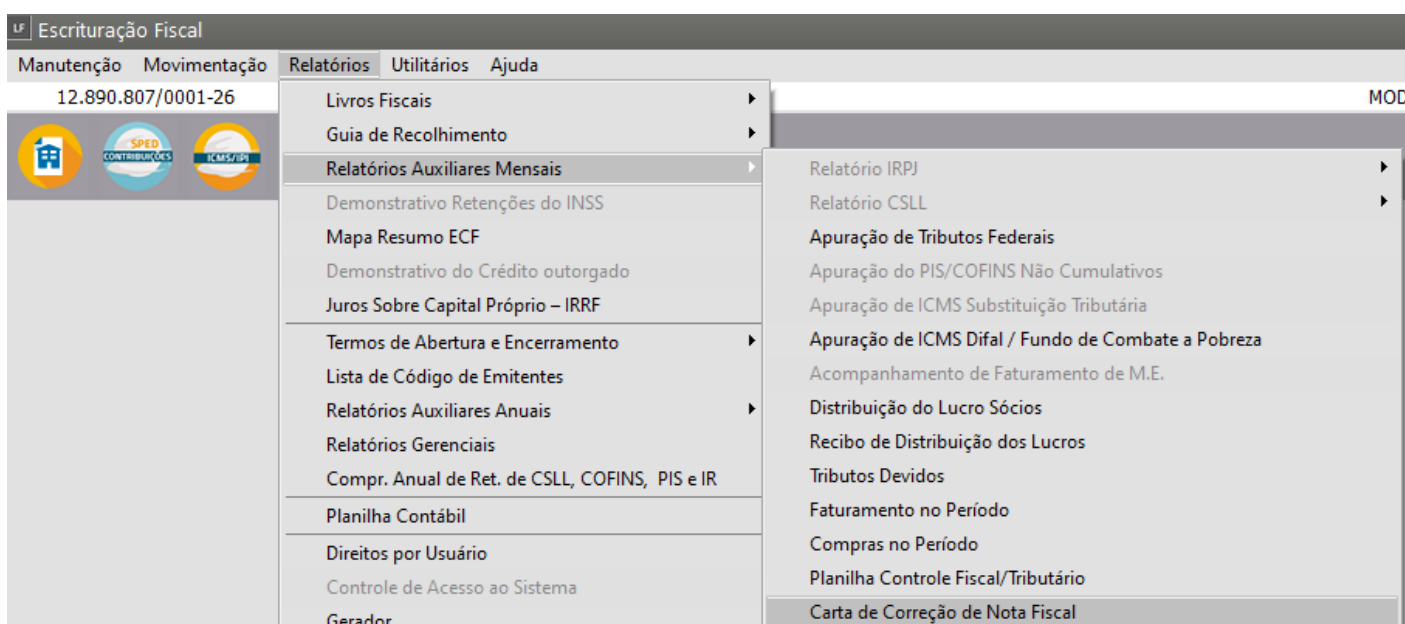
LF Escrituração Fiscal

Manutenção Movimentação Relatórios Utilitários Ajuda

12.890.807/0001-26

MOD

SPED CONTRIBUIÇÕES

ICMS/IPI

Livros Fiscais
Guia de Recolhimento
Relatórios Auxiliares Mensais
Demonstrativo Retenções do INSS
Mapa Resumo ECF
Demonstrativo do Crédito outorgado
Juros Sobre Capital Próprio – IRRF
Termos de Abertura e Encerramento
Lista de Código de Emitentes
Relatórios Auxiliares Anuais
Relatórios Gerenciais
Compr. Anual de Ret. de CSLL, COFINS, PIS e IR
Planilha Contábil
Direitos por Usuário
Controle de Acesso ao Sistema
Gerador

Relatório IRPJ
Relatório CSLL
Apuração de Tributos Federais
Apuração do PIS/COFINS Não Cumulativos
Apuração de ICMS Substituição Tributária
Apuração de ICMS Difal / Fundo de Combate a Pobreza
Acompanhamento de Faturamento de M.E.
Distribuição do Lucro Sócios
Recibo de Distribuição dos Lucros
Tributos Devidos
Faturamento no Período
Compras no Período
Planilha Controle Fiscal/Tributário
Carta de Correção de Nota Fiscal